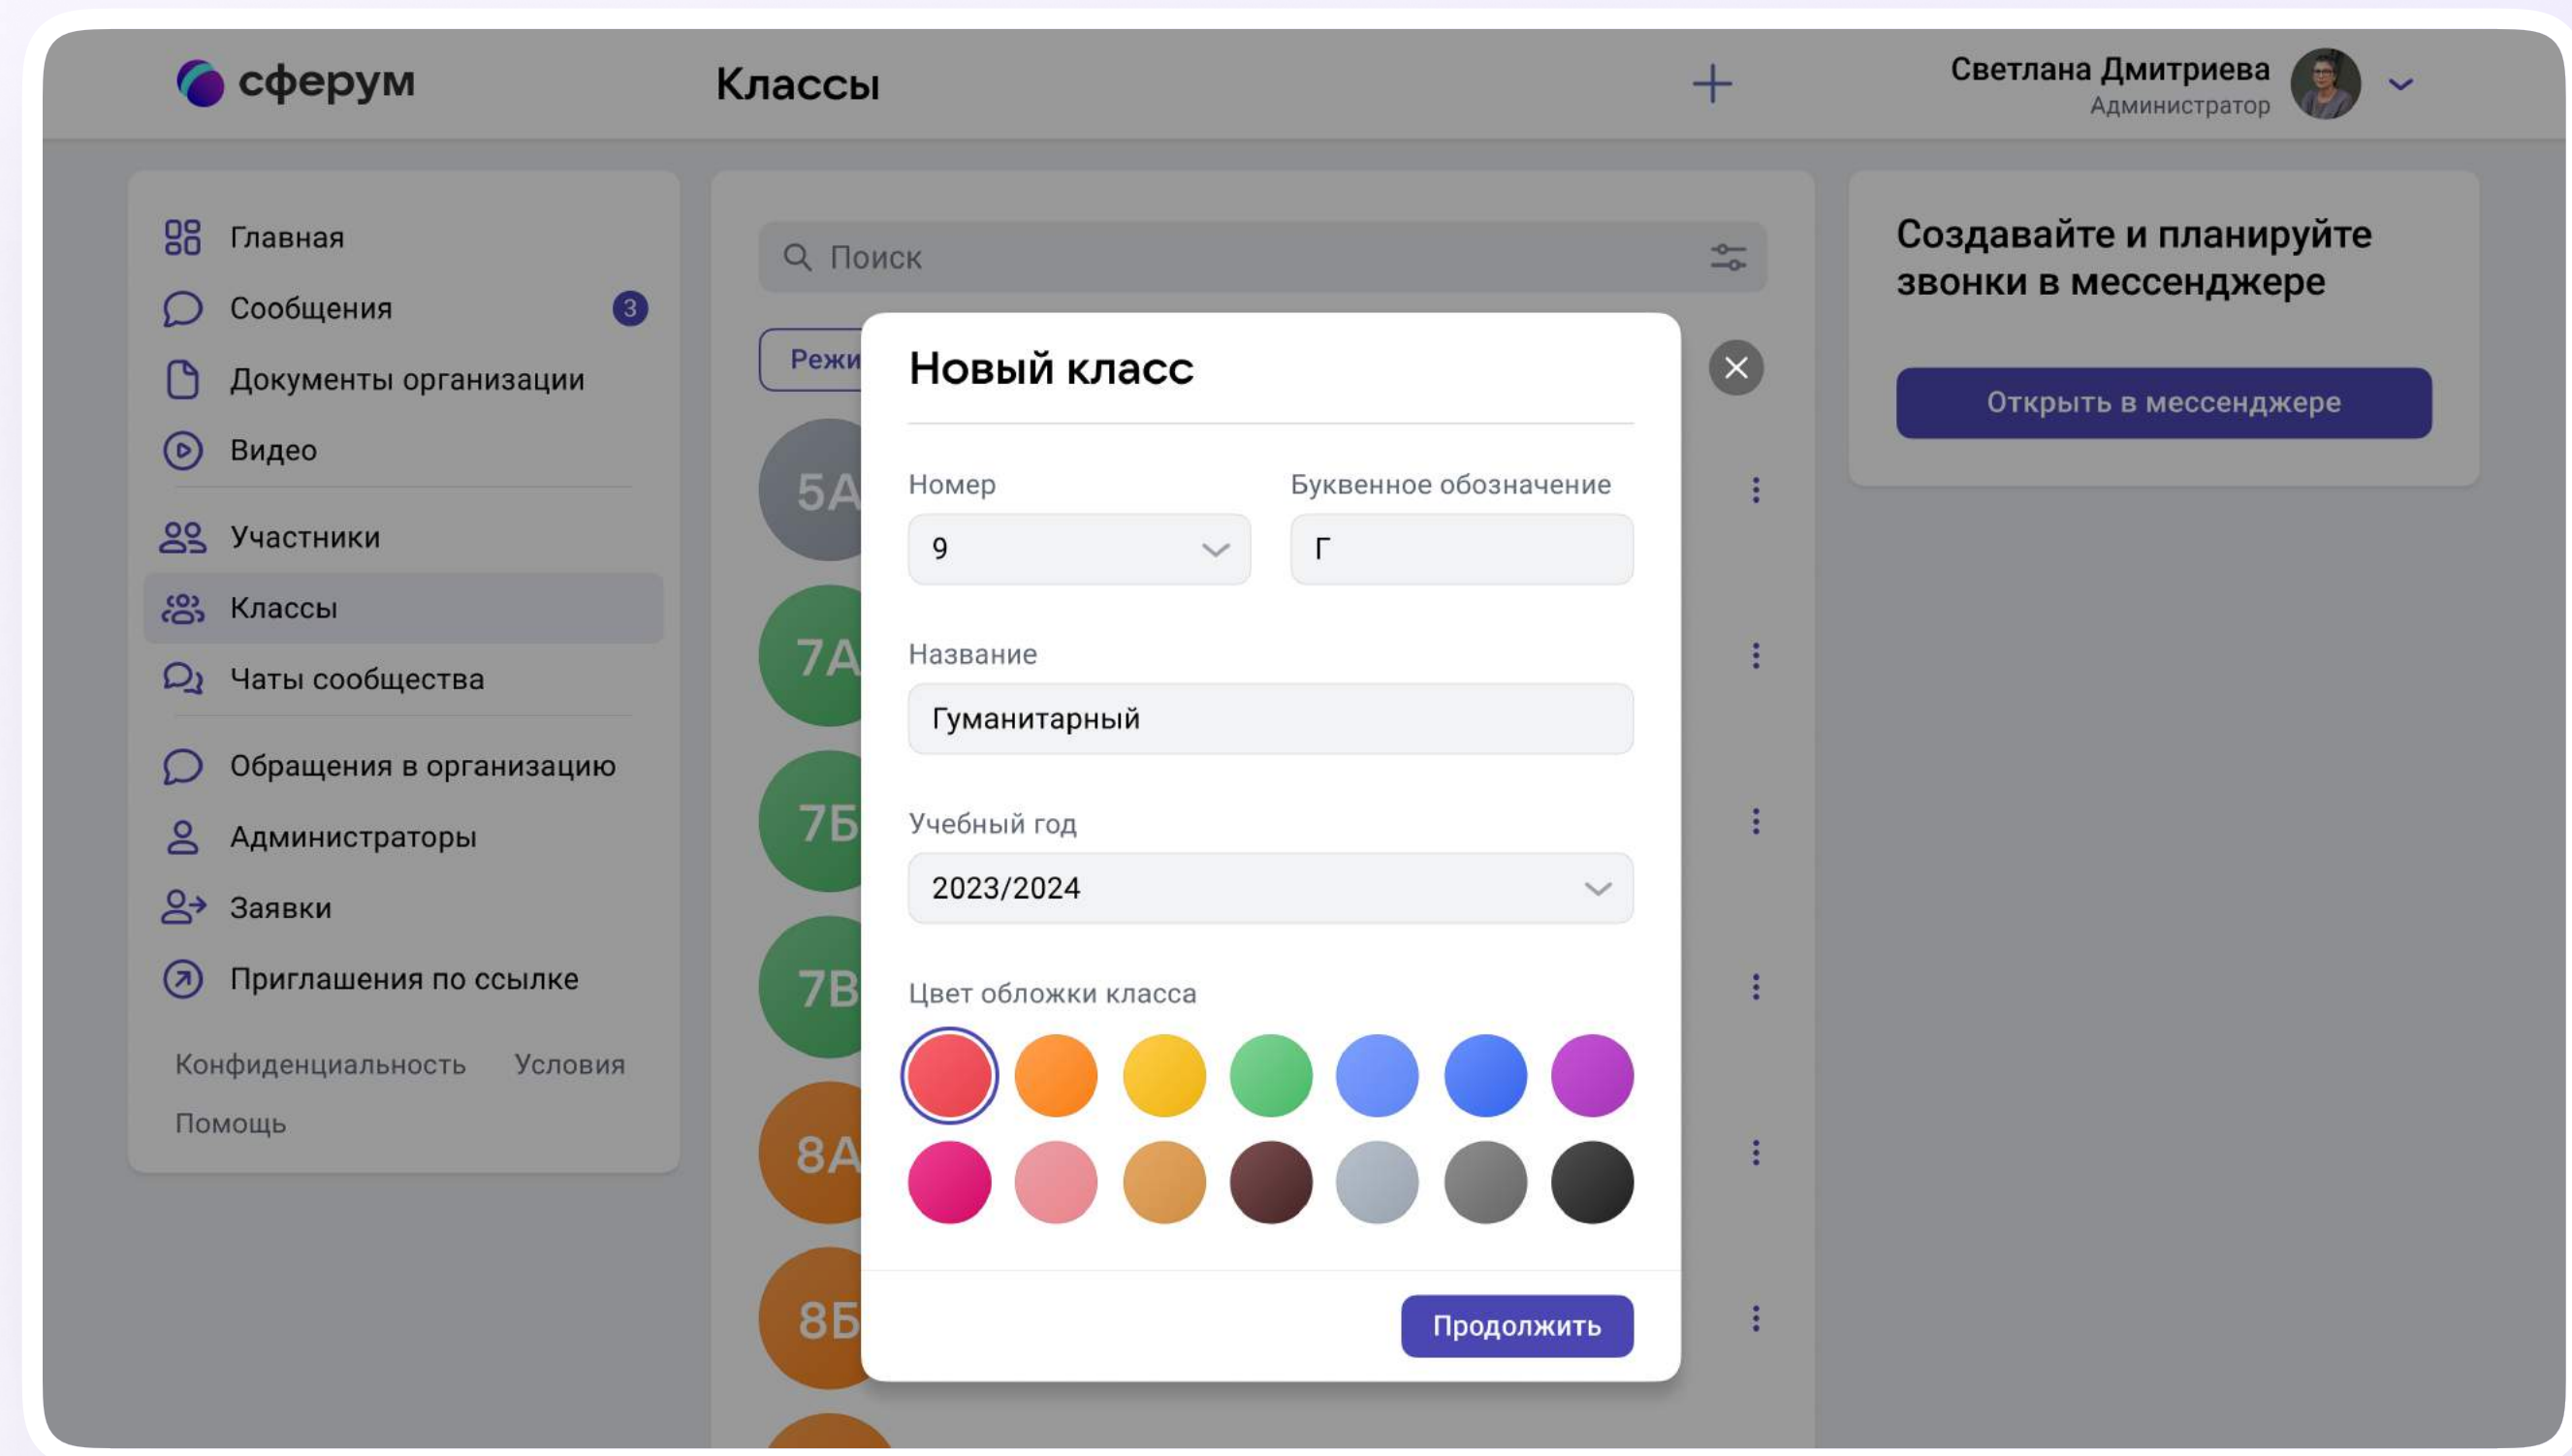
сферум

Классы

+

Светлана Дмитриева
Администратор

Главная
Сообщения 3
Документы организации
Видео
Участники
Классы
Чаты сообщества
Обращения в организацию
Администраторы
Заявки
Приглашения по ссылке

Конфиденциальность Условия
Помощь

Поиск

Режи

5А
7А
7Б
7В
8А
8Б

Новый класс

Номер
9

Буквенное обозначение
Г

Название
Гуманитарный

Учебный год
2023/2024

Цвет обложки класса

Продолжить

Создавайте и планируйте звонки в мессенджере

Открыть в мессенджере